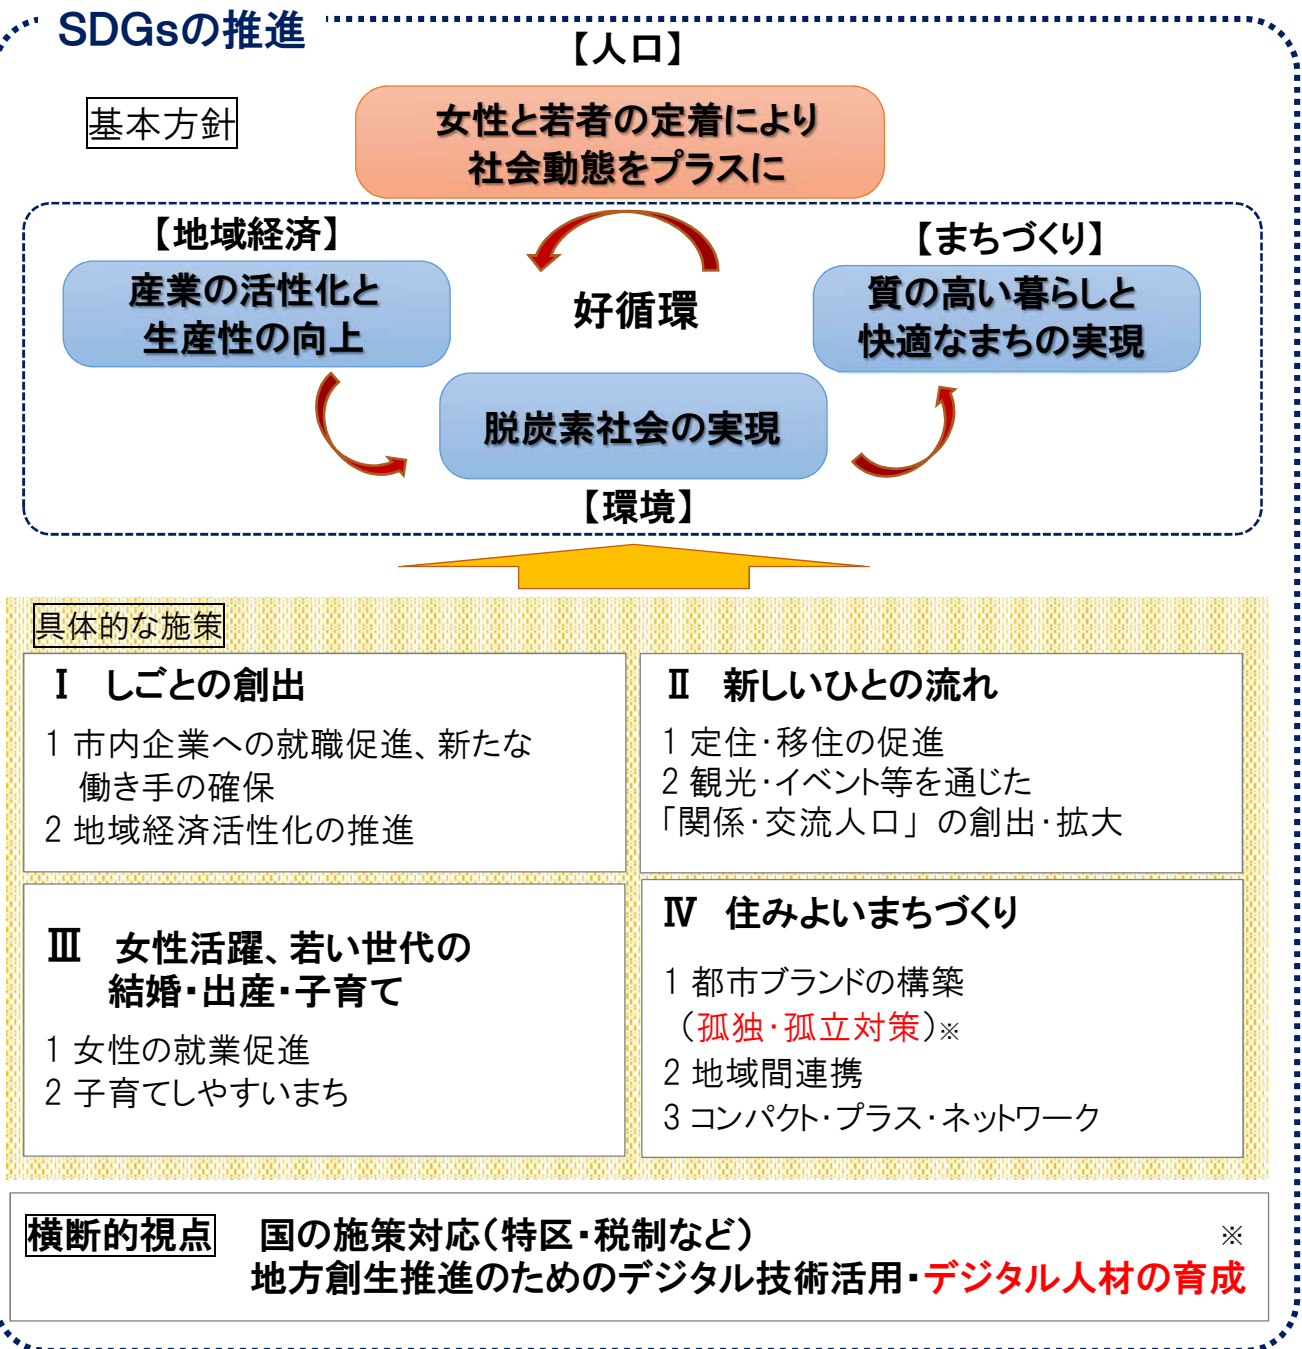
SDGsの推進

【人口】

基本方針

女性と若者の定着により
社会動態をプラスに

【地域経済】
産業の活性化と
生産性の向上

好循環

【まちづくり】
質の高い暮らしと
快適なまちの実現

脱炭素社会の実現
【環境】

具体的な施策

Ⅰ しごとの創出
1 市内企業への就職促進、新たな働き手の確保
2 地域経済活性化の推進

Ⅱ 新しいひとの流れ
1 定住・移住の促進
2 観光・イベント等を通じた「関係・交流人口」の創出・拡大

Ⅲ 女性活躍、若い世代の結婚・出産・子育て
1 女性の就業促進
2 子育てしやすいまち

Ⅳ 住みよいまちづくり
1 都市ブランドの構築
（孤独・孤立対策）※
2 地域間連携
3 コンパクト・プラス・ネットワーク

横断的視点 国の施策対応（特区・税制など） ※
地方創生推進のためのデジタル技術活用・デジタル人材の育成